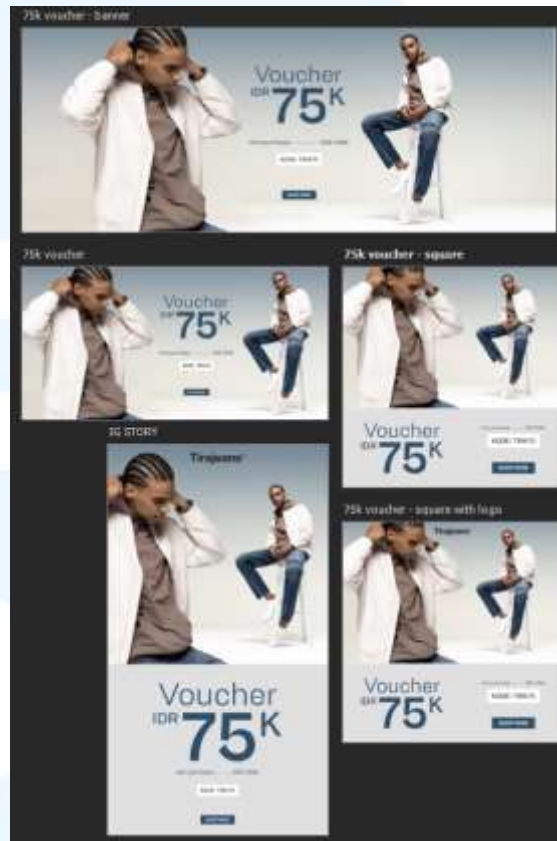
75k voucher - banner

Voucher
IDR 75K

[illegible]

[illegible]

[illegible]

75k voucher

Voucher
IDR 75K

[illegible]

75k voucher - square

Voucher
IDR 75K

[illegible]

IG STORY

Tirajeans

Voucher
IDR 75K

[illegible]

75k voucher - square with logo

Tirajeans

Voucher
IDR 75K

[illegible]